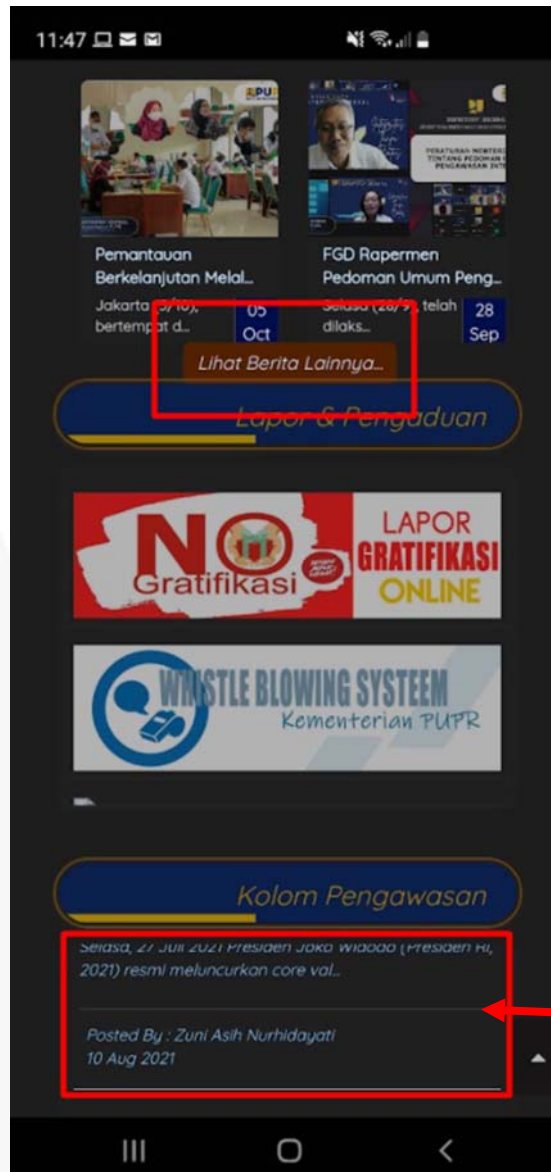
11:47

Pemantauan Berkelanjutan Melal...

Jakarta (5/10), bertempat d...

05 Oct

FGD Rapermen Pedoman Umum Peng...

Selasa (28/9), telah dilaks...

28 Sep

Lihat Berita Lainnya...

Lapor & Pengaduan

NO Gratifikasi

LAPOR GRATIFIKASI ONLINE

WHISTLE BLOWING SYSTEEM
Kementerian PUPR

Kolom Pengawasan

Selasa, 27 Juli 2021 Presiden Joko Widodo (Presiden RI, 2021) resmi meluncurkan core val...

Posted By : Zuni Asih Nurhidayati
10 Aug 2021